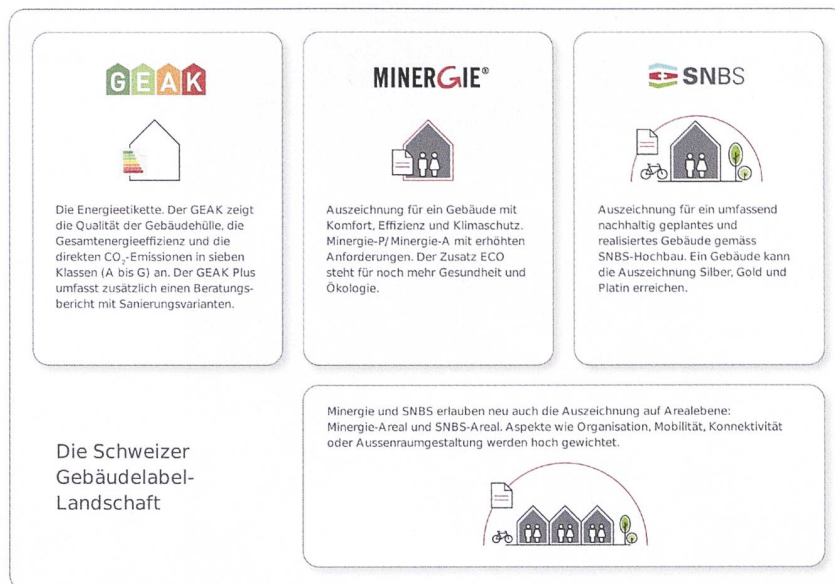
GEAK

Die Energieetikette. Der GEAK zeigt die Qualität der Gebäudehülle, die Gesamtenergieeffizienz und die direkten $CO_2$-Emissionen in sieben Klassen (A bis G) an. Der GEAK Plus umfasst zusätzlich einen Beratungsbericht mit Sanierungsvarianten.

MINERGIE®

Auszeichnung für ein Gebäude mit Komfort, Effizienz und Klimaschutz. Minergie-P/Minergie-A mit erhöhten Anforderungen. Der Zusatz ECO steht für noch mehr Gesundheit und Ökologie.

SNBS

Auszeichnung für ein umfassend nachhaltig geplantes und realisiertes Gebäude gemäss SNBS-Hochbau. Ein Gebäude kann die Auszeichnung Silber, Gold und Platin erreichen.

Die Schweizer Gebäudelabel-Landschaft

Minergie und SNBS erlauben neu auch die Auszeichnung auf Arealebene: Minergie-Areal und SNBS-Areal. Aspekte wie Organisation, Mobilität, Konnektivität oder Aussenraumgestaltung werden hoch gewichtet.